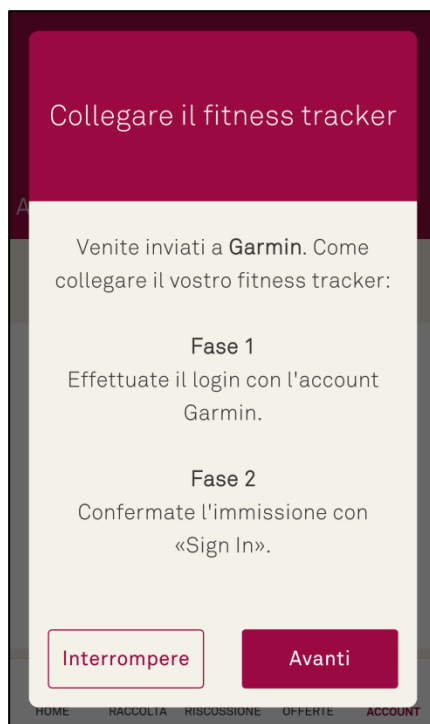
Collegare il fitness tracker

A

Venite inviati a Garmin. Come collegare il vostro fitness tracker:

Fase 1
Effettuate il login con l'account Garmin.

Fase 2
Confermate l'immissione con «Sign In».

Interrompere

Avanti

HOME RACCOLTA RISCOSSIONE OFFERTE ACCOUNT